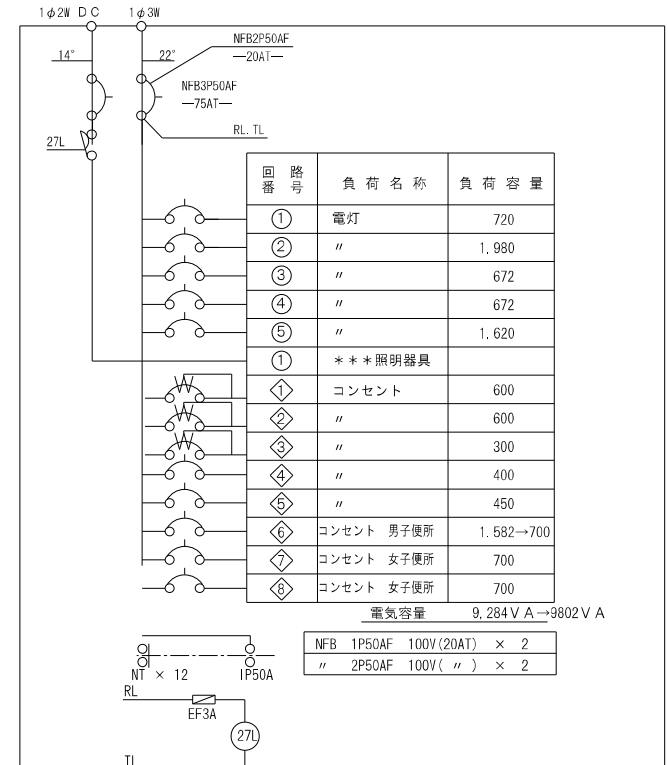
1$\phi$2W DC  1$\phi$3W

14°  22°  NFB2P50AF —20AT—

NFB3P50AF —75AT—

27L  RL. TL

| 回路番号 | 負荷名称 | 負荷容量 |
|---|---|---|
| ① | 電灯 | 720 |
| ② | 〃 | 1, 980 |
| ③ | 〃 | 672 |
| ④ | 〃 | 672 |
| ⑤ | 〃 | 1, 620 |
| ① | ＊＊＊照明器具 | |
| ◇1 | コンセント | 600 |
| ◇2 | 〃 | 600 |
| ◇3 | 〃 | 300 |
| ◇4 | 〃 | 400 |
| ◇5 | 〃 | 450 |
| ◇6 | コンセント 男子便所 | 1, 582→700 |
| ◇7 | コンセント 女子便所 | 700 |
| ◇8 | コンセント 女子便所 | 700 |

電気容量 9, 284ＶＡ→9802ＶＡ

| NFB | 1P50AF | 100V(20AT) | × 2 |
|---|---|---|---|
| 〃 | 2P50AF | 100V( 〃 ) | × 2 |

NT × 12  1P50A

RL

EF3A

27L

TL